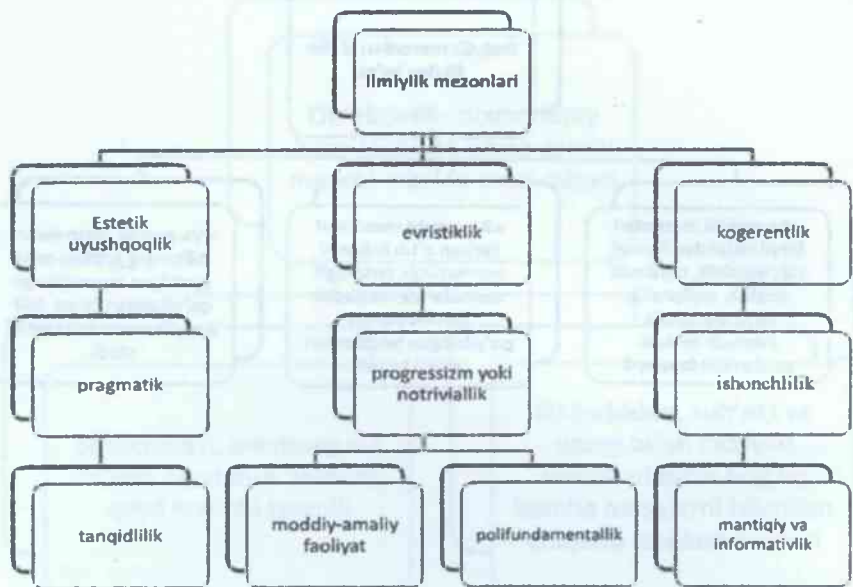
Ilmiylik mezonlari

Estetik uyushqoqlik

evristiklik

kogerentlik

pragmatik

progressizm yoki notriviallik

ishonchlilik

tanqidlilik

moddiy-amaliy faoliyat

polifundamentallik

mantiqiy va informativlik